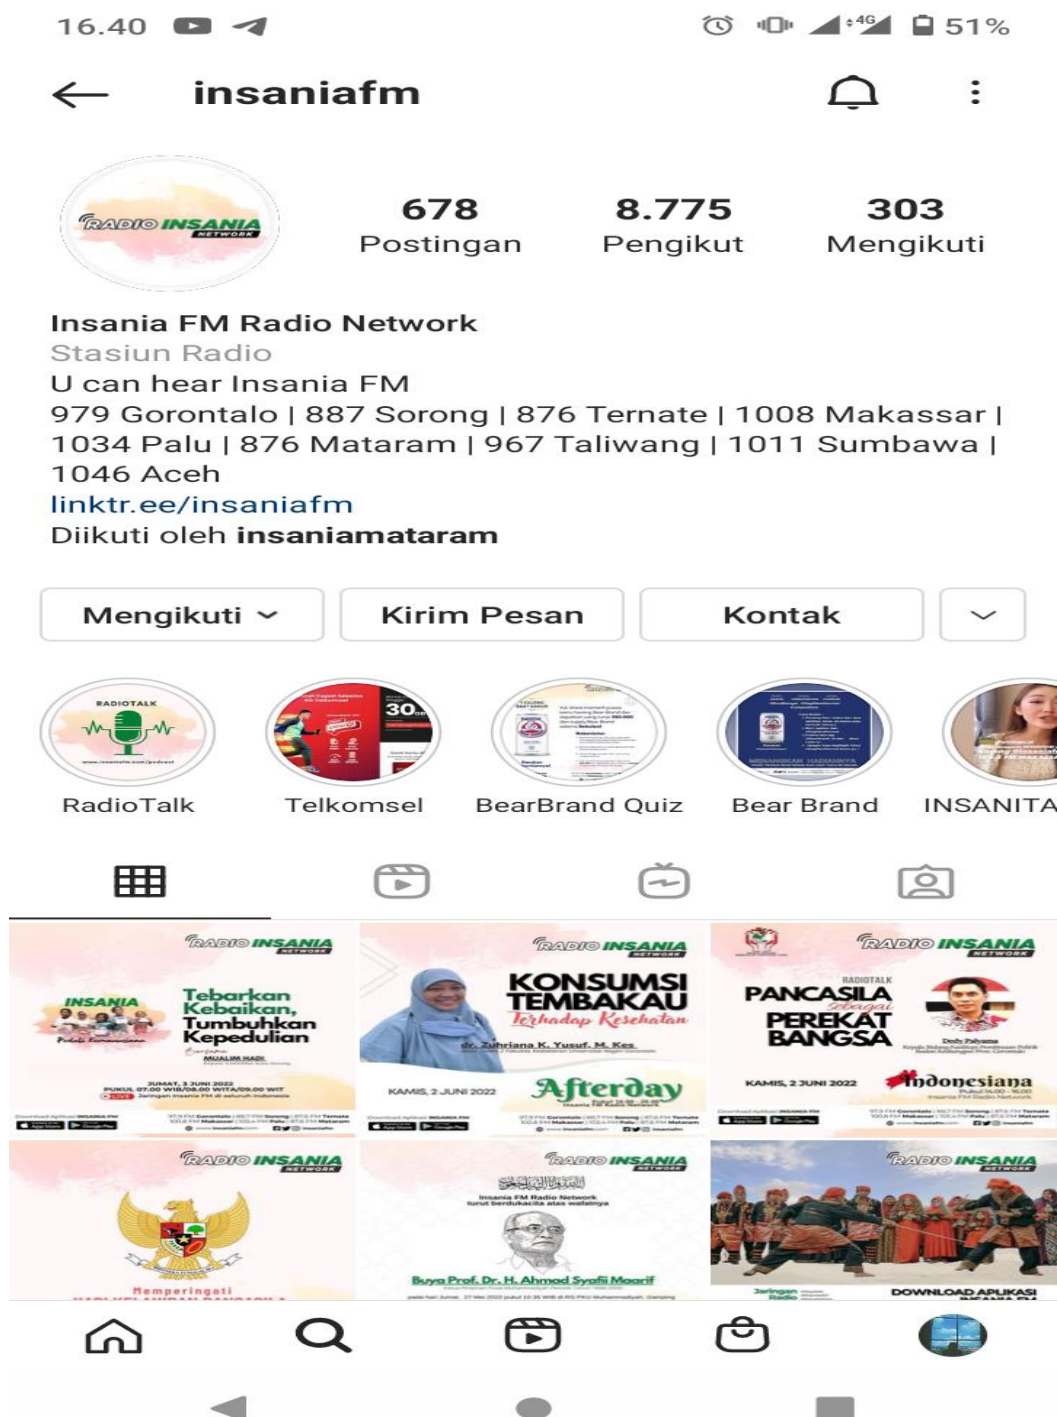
16.40

51%

insaniafm

RADIO INSANIA NETWORK

678 Postingan
8.775 Pengikut
303 Mengikuti

Insania FM Radio Network
Stasiun Radio
U can hear Insania FM
979 Gorontalo | 887 Sorong | 876 Ternate | 1008 Makassar | 1034 Palu | 876 Mataram | 967 Taliwang | 1011 Sumbawa | 1046 Aceh
linktr.ee/insaniafm
Diikuti oleh insaniamataram

Mengikuti
Kirim Pesan
Kontak

RADIOTALK
RadioTalk
Telkomsel
BearBrand Quiz
Bear Brand
INSANITA

RADIO INSANIA NETWORK
INSANIA
Tebarkan Kebaikan, Tumbuhkan Kepedulian
MUALIM HADI
JUMAT, 3 JUNI 2022

RADIO INSANIA NETWORK
KONSUMSI TEMBAKAU
Terhadap Kesehatan
dr. Zuhriana K. Yusuf, M. Kes
KAMIS, 2 JUNI 2022
Afterday

RADIO INSANIA NETWORK
RADIOTALK
PANCASILA sebagai PEREKAT BANGSA
KAMIS, 2 JUNI 2022
Indonesiana

RADIO INSANIA NETWORK
Memperingati

RADIO INSANIA NETWORK
Insania FM Radio Network turut berdukacita atas wafatnya
Buya Prof. Dr. H. Ahmad Syafii Maarif

RADIO INSANIA NETWORK
DOWNLOAD APLIKASI